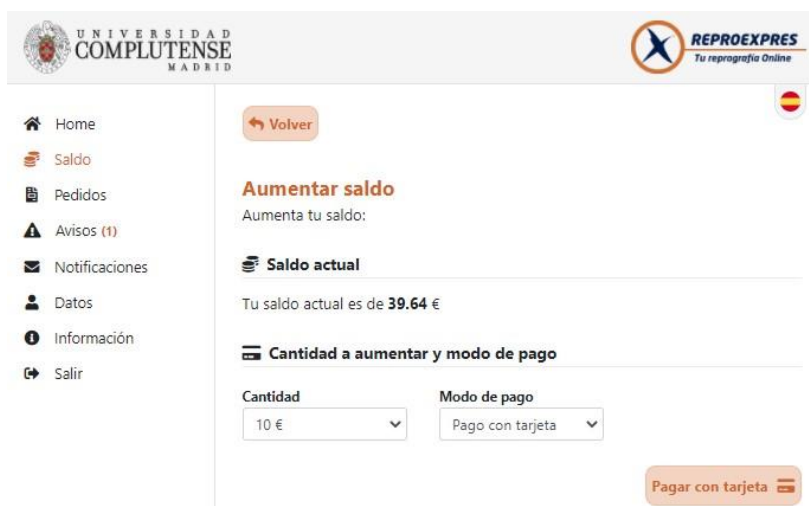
UNIVERSIDAD COMPLUTENSE MADRID

REPROEXPRES
Tu reprografía Online

Home
Saldo
Pedidos
Avisos (1)
Notificaciones
Datos
Información
Salir

Volver

Aumentar saldo
Aumenta tu saldo:

Saldo actual

Tu saldo actual es de **39.64** €

Cantidad a aumentar y modo de pago

Cantidad
10 €

Modo de pago
Pago con tarjeta

Pagar con tarjeta